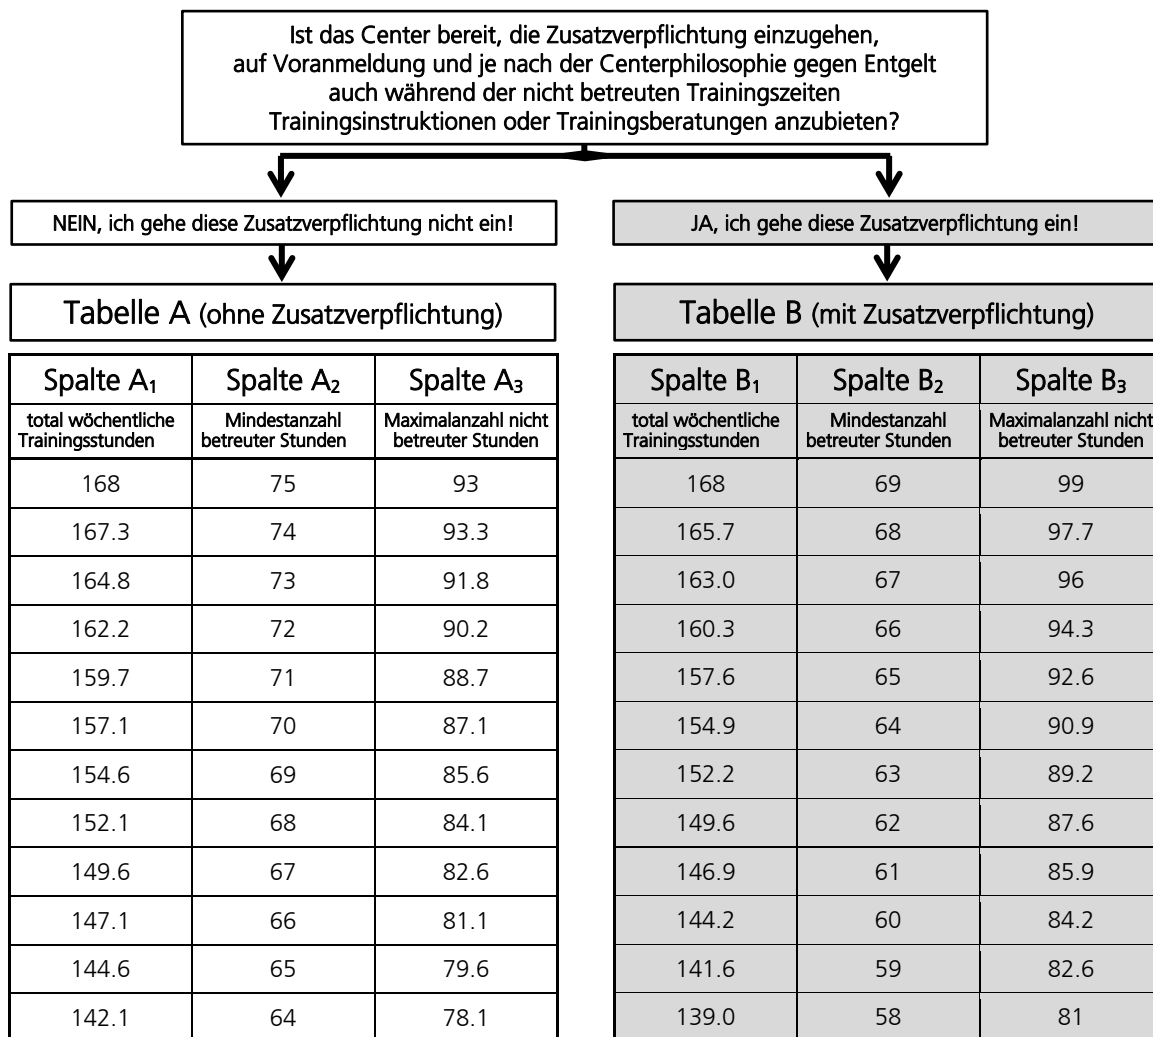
Ist das Center bereit, die Zusatzverpflichtung einzugehen, auf Voranmeldung und je nach der Centerphilosophie gegen Entgelt auch während der nicht betreuten Trainingszeiten Trainingsinstruktionen oder Trainingsberatungen anzubieten?

NEIN, ich gehe diese Zusatzverpflichtung nicht ein!

Tabelle A (ohne Zusatzverpflichtung)

| Spalte $A_1$ total wöchentliche Trainingsstunden | Spalte $A_2$ Mindestanzahl betreuter Stunden | Spalte $A_3$ Maximalanzahl nicht betreuter Stunden |
|---|---|---|
| 168 | 75 | 93 |
| 167.3 | 74 | 93.3 |
| 164.8 | 73 | 91.8 |
| 162.2 | 72 | 90.2 |
| 159.7 | 71 | 88.7 |
| 157.1 | 70 | 87.1 |
| 154.6 | 69 | 85.6 |
| 152.1 | 68 | 84.1 |
| 149.6 | 67 | 82.6 |
| 147.1 | 66 | 81.1 |
| 144.6 | 65 | 79.6 |
| 142.1 | 64 | 78.1 |

JA, ich gehe diese Zusatzverpflichtung ein!

Tabelle B (mit Zusatzverpflichtung)

| Spalte $B_1$ total wöchentliche Trainingsstunden | Spalte $B_2$ Mindestanzahl betreuter Stunden | Spalte $B_3$ Maximalanzahl nicht betreuter Stunden |
|---|---|---|
| 168 | 69 | 99 |
| 165.7 | 68 | 97.7 |
| 163.0 | 67 | 96 |
| 160.3 | 66 | 94.3 |
| 157.6 | 65 | 92.6 |
| 154.9 | 64 | 90.9 |
| 152.2 | 63 | 89.2 |
| 149.6 | 62 | 87.6 |
| 146.9 | 61 | 85.9 |
| 144.2 | 60 | 84.2 |
| 141.6 | 59 | 82.6 |
| 139.0 | 58 | 81 |